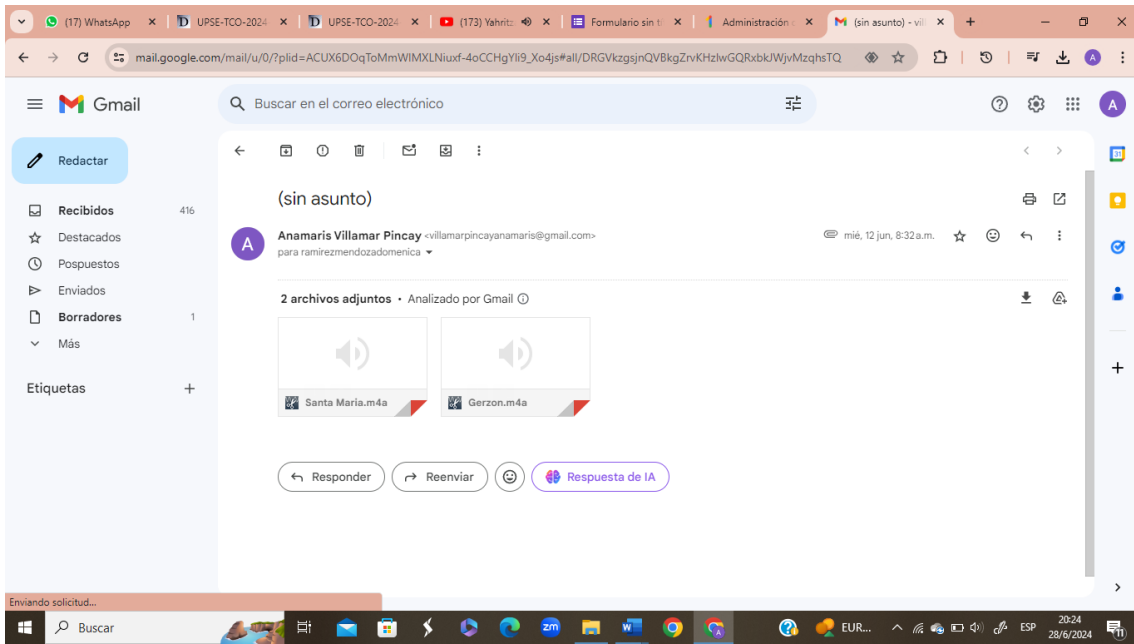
(17) WhatsApp ×
UPSE-TCO-2024 ×
UPSE-TCO-2024 ×
(173) Yahritz ×
Formulario sin t ×
Administración ×
(sin asunto) - vil ×
+

mail.google.com/mail/u/0/?pli=ACUX6DOqToMmWIMXLNiuxf-4oCCHgYli9_Xo4js#all/DRGVkzgsjnQVBkgZrvKHzlwGQRxbkJWjvMzqhsTQ

Gmail
Buscar en el correo electrónico

Redactar
Recibidos 416
Destacados
Pospuestos
Enviados
Borradores 1
Más
Etiquetas +

(sin asunto)

Anamaris Villamar Pincay <villamarpincayanamaris@gmail.com>
para ramirezmendozadomenica
mié, 12 jun, 8:32 a.m.

2 archivos adjuntos • Analizado por Gmail

Santa Maria.m4a
Gerzon.m4a

Responder
Reenviar
Respuesta de IA

Enviando solicitud...

Buscar
EUR...
ESP
20:24
28/6/2024
11